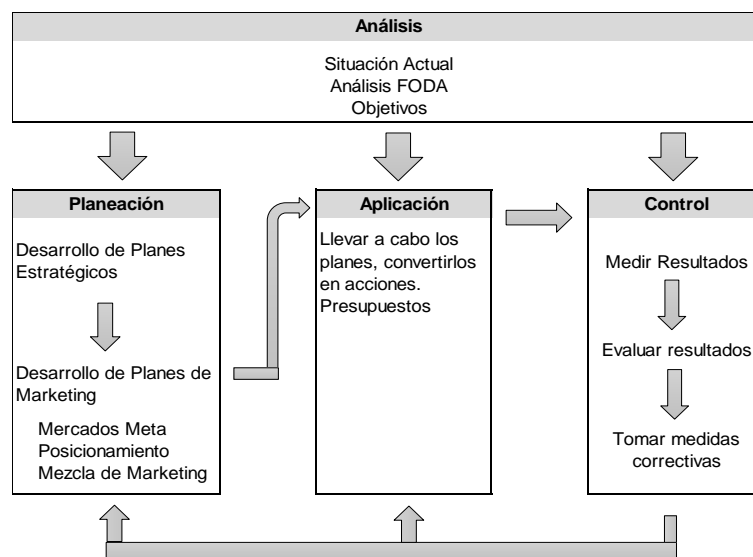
Análisis

Situación Actual
Análisis FODA
Objetivos

Planeación

Desarrollo de Planes Estratégicos

Desarrollo de Planes de Marketing

Mercados Meta
Posicionamiento
Mezcla de Marketing

Aplicación

Llevar a cabo los planes, convertirlos en acciones.
Presupuestos

Control

Medir Resultados

Evaluar resultados

Tomar medidas correctivas